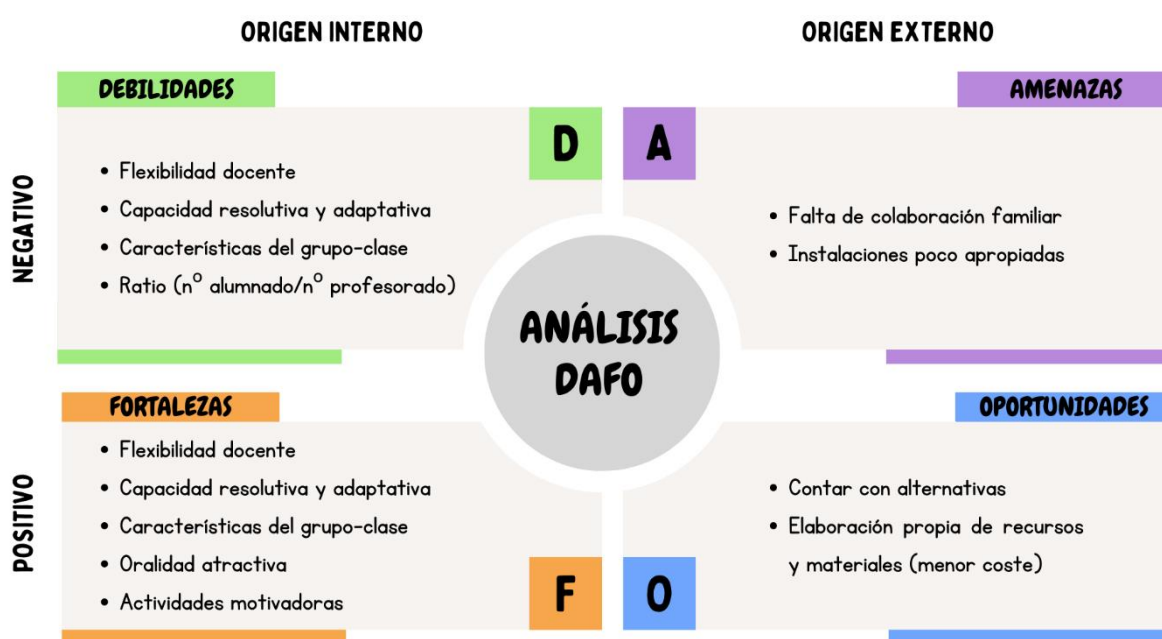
ORIGEN INTERNO

ORIGEN EXTERNO

NEGATIVO

DEBILIDADES

D

- Flexibilidad docente
- Capacidad resolutiva y adaptativa
- Características del grupo-clase
- Ratio (nº alumnado/nº profesorado)

AMENAZAS

A

- Falta de colaboración familiar
- Instalaciones poco apropiadas

ANÁLISIS DAFO

POSITIVO

FORTALEZAS

- Flexibilidad docente
- Capacidad resolutiva y adaptativa
- Características del grupo-clase
- Oralidad atractiva
- Actividades motivadoras

F

OPORTUNIDADES

- Contar con alternativas
- Elaboración propia de recursos y materiales (menor coste)

O